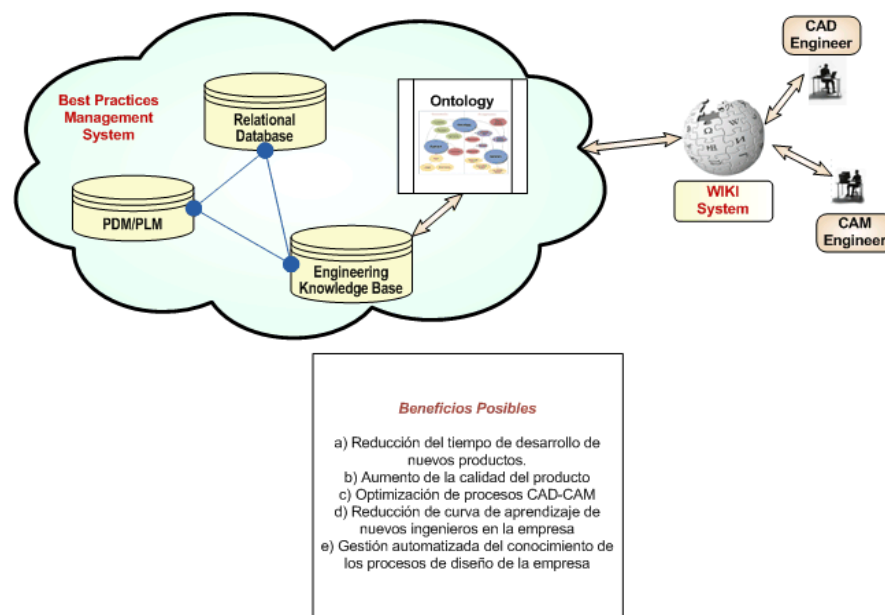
Best Practices Management System

Relational Database

PDM/PLM

Engineering Knowledge Base

Ontology

WIKI System

CAD Engineer

CAM Engineer

Beneficios Posibles

a) Reducción del tiempo de desarrollo de nuevos productos.
b) Aumento de la calidad del producto
c) Optimización de procesos CAD-CAM
d) Reducción de curva de aprendizaje de nuevos ingenieros en la empresa
e) Gestión automatizada del conocimiento de los procesos de diseño de la empresa